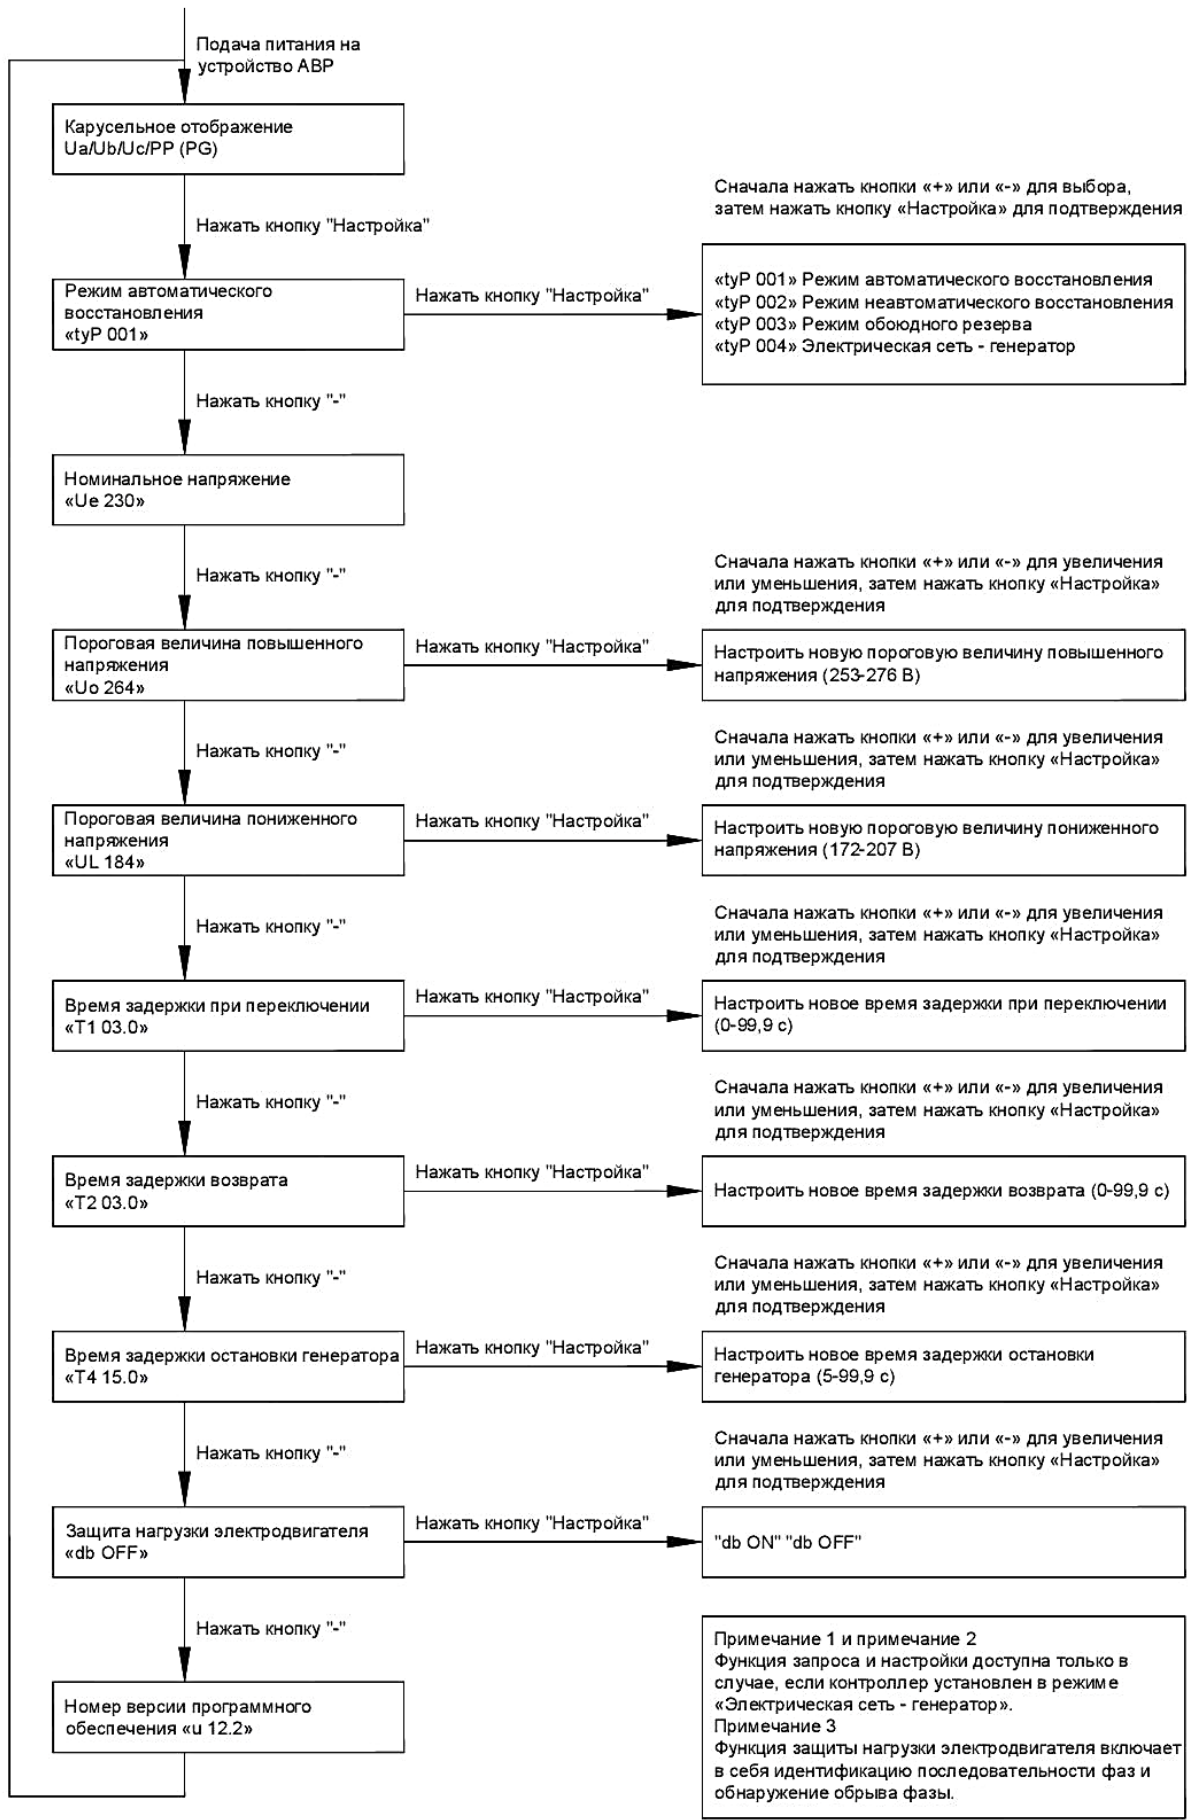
Подача питания на устройство АВР

Карусельное отображение Ua/Ub/Uc/PP (PG)

Нажать кнопку "Настройка"

Сначала нажать кнопки «+» или «-» для выбора, затем нажать кнопку «Настройка» для подтверждения

Режим автоматического восстановления «tyP 001»

Нажать кнопку "Настройка"

«tyP 001» Режим автоматического восстановления
«tyP 002» Режим неавтоматического восстановления
«tyP 003» Режим обоюдного резерва
«tyP 004» Электрическая сеть - генератор

Нажать кнопку "-"

Номинальное напряжение «Ue 230»

Нажать кнопку "-"

Сначала нажать кнопки «+» или «-» для увеличения или уменьшения, затем нажать кнопку «Настройка» для подтверждения

Пороговая величина повышенного напряжения «Uo 264»

Нажать кнопку "Настройка"

Настроить новую пороговую величину повышенного напряжения (253-276 В)

Нажать кнопку "-"

Сначала нажать кнопки «+» или «-» для увеличения или уменьшения, затем нажать кнопку «Настройка» для подтверждения

Пороговая величина пониженного напряжения «UL 184»

Нажать кнопку "Настройка"

Настроить новую пороговую величину пониженного напряжения (172-207 В)

Нажать кнопку "-"

Сначала нажать кнопки «+» или «-» для увеличения или уменьшения, затем нажать кнопку «Настройка» для подтверждения

Время задержки при переключении «T1 03.0»

Нажать кнопку "Настройка"

Настроить новое время задержки при переключении (0-99,9 с)

Нажать кнопку "-"

Сначала нажать кнопки «+» или «-» для увеличения или уменьшения, затем нажать кнопку «Настройка» для подтверждения

Время задержки возврата «T2 03.0»

Нажать кнопку "Настройка"

Настроить новое время задержки возврата (0-99,9 с)

Нажать кнопку "-"

Сначала нажать кнопки «+» или «-» для увеличения или уменьшения, затем нажать кнопку «Настройка» для подтверждения

Время задержки остановки генератора «T4 15.0»

Нажать кнопку "Настройка"

Настроить новое время задержки остановки генератора (5-99,9 с)

Нажать кнопку "-"

Сначала нажать кнопки «+» или «-» для увеличения или уменьшения, затем нажать кнопку «Настройка» для подтверждения

Защита нагрузки электродвигателя «db OFF»

Нажать кнопку "Настройка"

"db ON" "db OFF"

Нажать кнопку "-"

Номер версии программного обеспечения «u 12.2»

Примечание 1 и примечание 2
Функция запроса и настройки доступна только в случае, если контроллер установлен в режиме «Электрическая сеть - генератор».
Примечание 3
Функция защиты нагрузки электродвигателя включает в себя идентификацию последовательности фаз и обнаружение обрыва фазы.